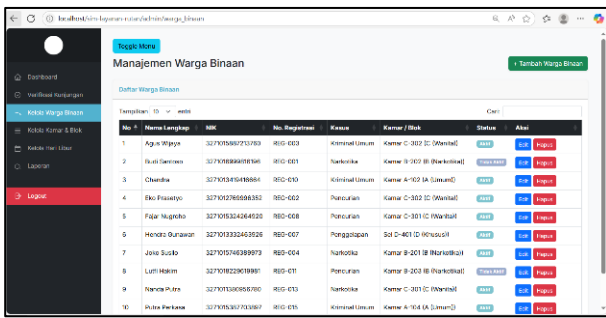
localhost/sim-layanan-rutan/admin/warga_binaan

Dashboard
Verifikasi Kunjungan
Kelola Warga Binaan
Kelola Kamar & Blok
Kelola Hari Libur
Laporan
Logout

Toggle Menu

Manajemen Warga Binaan

+ Tambah Warga Binaan

Daftar Warga Binaan

Tampilkan 10 entri

Cari:

| No | Nama Lengkap | NIK | No. Registrasi | Kasus | Kamar / Blok | Status | Aksi |
|---|---|---|---|---|---|---|---|
| 1 | Agus Wijaya | 3271015667213783 | REG-003 | Kriminal Umum | Kamar C-302 (C (Wanita)) | Aktif | Edit Hapus |
| 2 | Budi Santoso | 3271016888818196 | REG-001 | Narkotika | Kamar B-202 (B (Narkotika)) | Tidak Aktif | Edit Hapus |
| 3 | Chandra | 3271013419418684 | REG-010 | Kriminal Umum | Kamar A-102 (A (Umum)) | Aktif | Edit Hapus |
| 4 | Eko Prasetyo | 3271012765598353 | REG-002 | Pencurian | Kamar C-302 (C (Wanita)) | Aktif | Edit Hapus |
| 5 | Fajar Nugroho | 3271015324264620 | REG-008 | Pencurian | Kamar C-301 (C (Wanita)) | Aktif | Edit Hapus |
| 6 | Hendra Gunawan | 3271013332463626 | REG-007 | Penggelapan | Sel D-401 (D (Khusus)) | Aktif | Edit Hapus |
| 7 | Joko Susilo | 3271015746389973 | REG-004 | Narkotika | Kamar B-201 (B (Narkotika)) | Aktif | Edit Hapus |
| 8 | Lutfi Hakim | 3271018229619881 | REG-011 | Pencurian | Kamar B-202 (B (Narkotika)) | Tidak Aktif | Edit Hapus |
| 9 | Nanda Putra | 3271011389958780 | REG-013 | Narkotika | Kamar C-301 (C (Wanita)) | Aktif | Edit Hapus |
| 10 | Putra Perkasa | 3271015367703697 | REG-015 | Kriminal Umum | Kamar A-104 (A (Umum)) | Aktif | Edit Hapus |